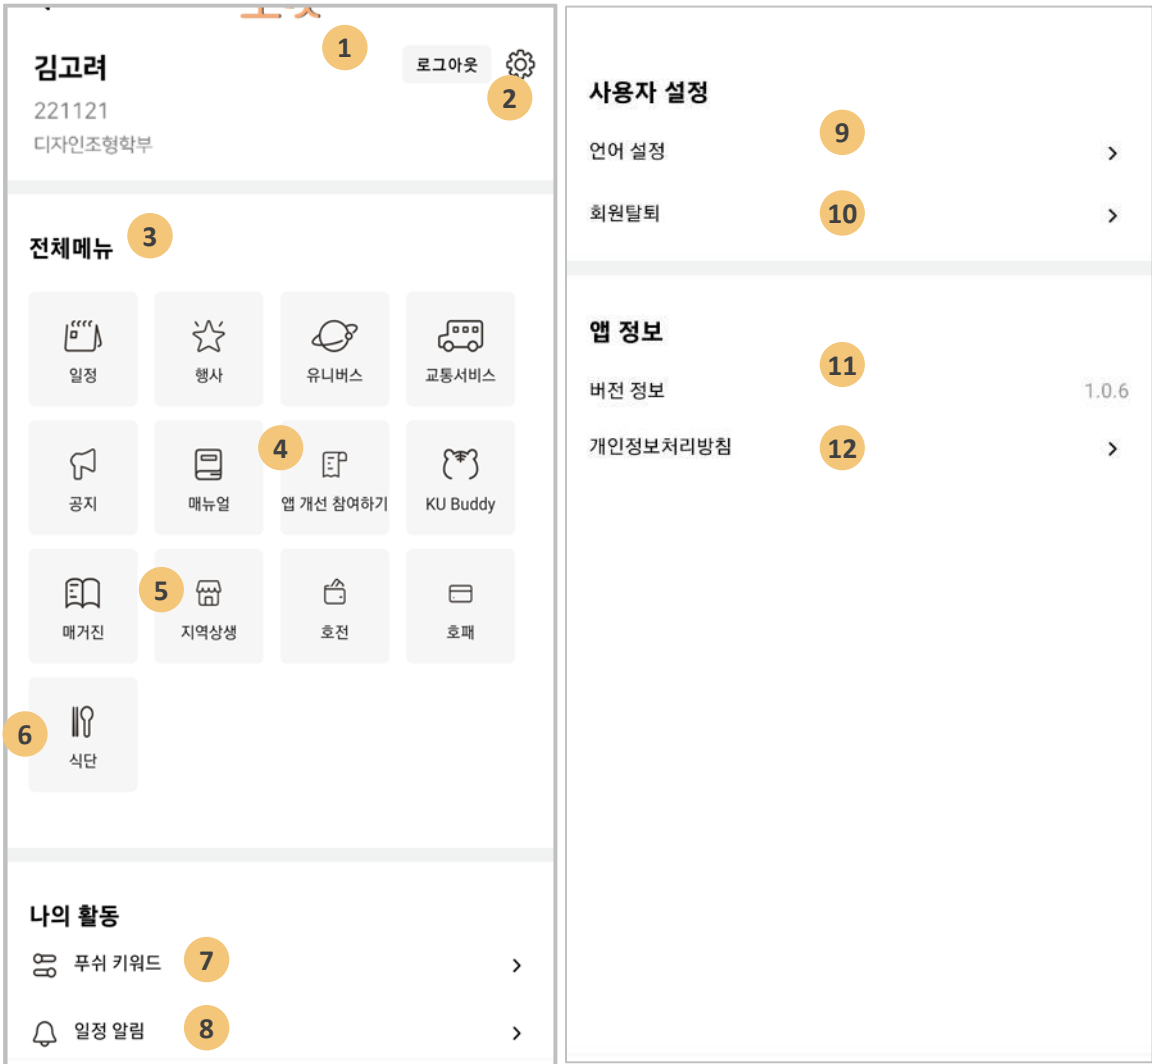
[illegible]

1

김고려

로그아웃

2

221121

디자인조형학부

전체메뉴 3

일정

행사

유니버스

교통서비스

공지

매뉴얼

4

앱 개선 참여하기

KU Buddy

매거진

5

지역상생

호전

호패

6

식단

나의 활동

푸쉬 키워드 7 >

일정 알림 8 >

사용자 설정

언어 설정 9 >

회원탈퇴 10 >

앱 정보

11

버전 정보 1.0.6

개인정보처리방침 12 >